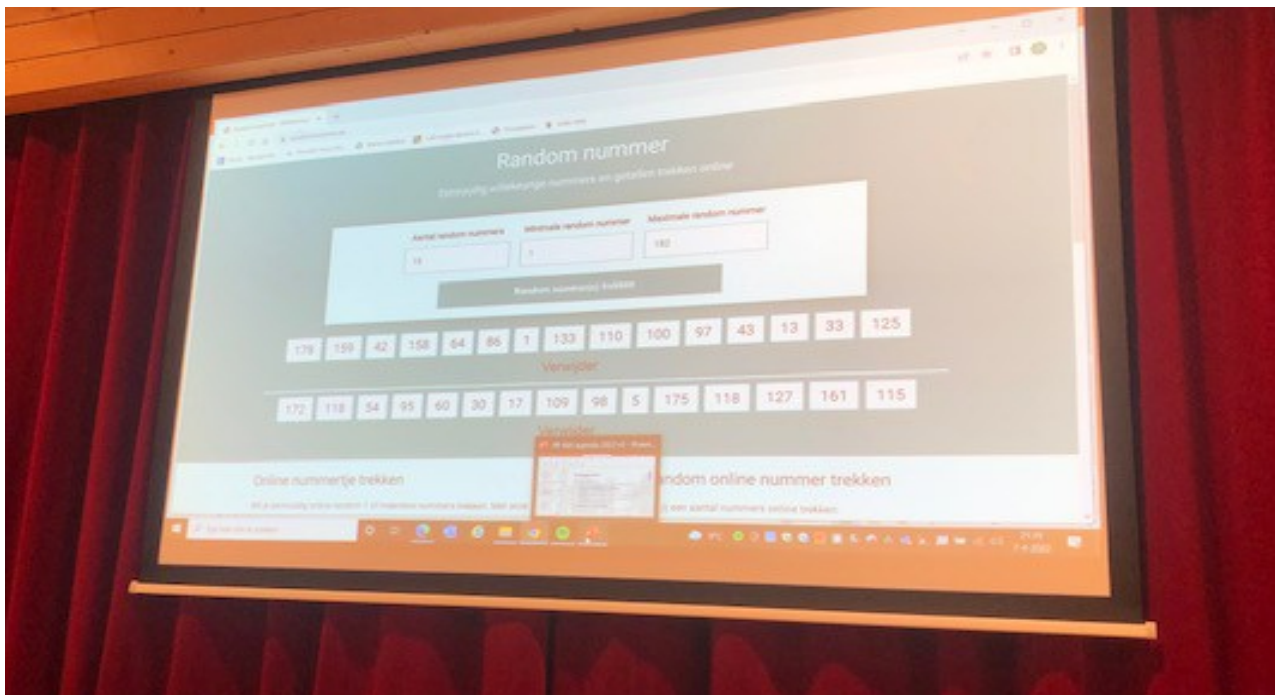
Random nummer

Eenvoudig willekeurige nummers en getallen trekken online

Aantal random nummers
15

Minimale random nummer
1

Maximale random nummer
182

Random nummer(s) trekken

179 159 42 158 64 86 1 133 110 100 97 43 13 33 125

Verwijder

172 118 54 95 60 30 17 109 98 5 175 118 127 161 115

Verwijder

Online nummertje trekken

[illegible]andom online nummer trekken

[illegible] een aantal nummers online trekken